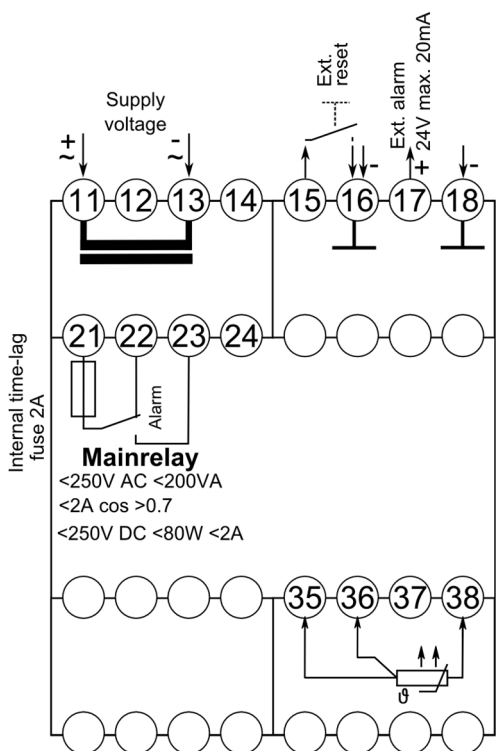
Supply voltage

+
~

~
-

Ext. reset

Ext. alarm
24V max. 20mA

+

-

-

11 12 13 14 15 16 17 18

21 22 23 24

Alarm

Internal time-lag fuse 2A

Mainrelay
<250V AC <200VA
<2A cos >0.7
<250V DC <80W <2A

35 36 37 38

ϑ